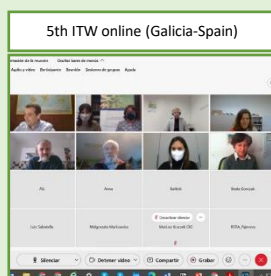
5th ITW online (Galicia-Spain)

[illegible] Ocultar barra de menús
Audio y vídeo Participantes Reacción Sesiones de grupo Ayuda

Ala
Anna
Barbara
Beata Kurczak
Luis Sabariello
Małgorzata Markowska
Marlena Rzeszot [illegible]
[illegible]

Reactivar silencio

Silenciar
Detener vídeo
Compartir
Grabar